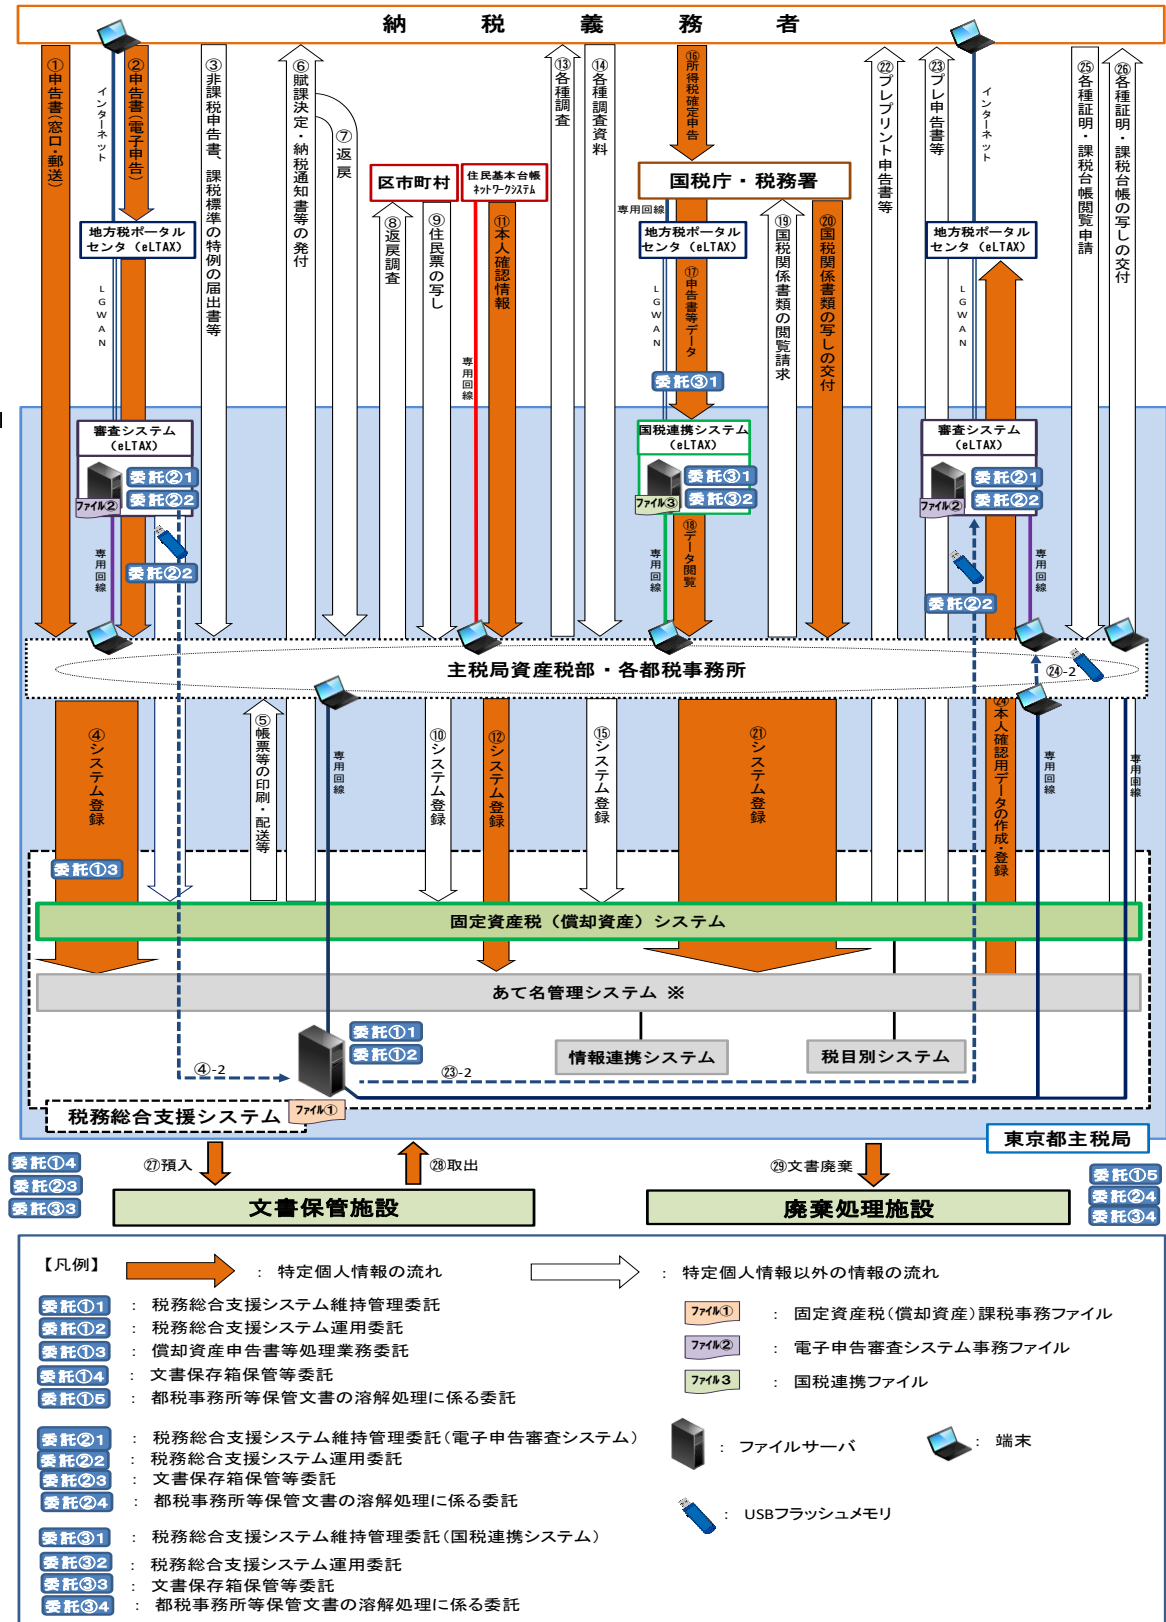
納　税　義　務　者

①申告書(窓口・郵送)
インターネット
②申告書(電子申告)
③非課税申告書、課税標準の特例の届出書等
⑥賦課決定・納税通知書等の発付
⑦返戻
⑬各種調査
⑭各種調査資料
⑯所得税確定申告
㉒プレプリント申告書等
㉓プレ申告書等
インターネット
㉕各種証明・課税台帳閲覧申請
㉖各種証明・課税台帳の写しの交付

地方税ポータルセンタ（eLTAX）
LGWAN
区市町村
住民基本台帳ネットワークシステム
⑧返戻調査
⑨住民票の写し
専用回線
⑪本人確認情報
国税庁・税務署
専用回線
地方税ポータルセンタ（eLTAX）
LGWAN
⑰申告書等データ
委託③1
⑲国税関係書類の閲覧請求
⑳国税関係書類の写しの交付
地方税ポータルセンタ（eLTAX）
LGWAN

審査システム（eLTAX）
委託②1
委託②2
ファイル②
専用回線
委託②2
国税連携システム（eLTAX）
委託③1
委託③2
ファイル③
専用回線
⑱データ閲覧
審査システム（eLTAX）
委託②1
委託②2
ファイル②
専用回線
委託②2

主税局資産税部・各都税事務所
㉔-2

④システム登録
⑤帳票等の印刷・配送等
専用回線
⑩システム登録
⑫システム登録
⑮システム登録
㉑システム登録
㉔本人確認用データの作成・登録
専用回線
専用回線
委託①3

固定資産税（償却資産）システム
あて名管理システム ※
委託①1
委託①2
情報連携システム
税目別システム
④-2
㉓-2
税務総合支援システム
ファイル①
東京都主税局

委託①4
委託②3
委託③3
㉗預入
㉘取出
㉙文書廃棄
委託①5
委託②4
委託③4
文書保管施設
廃棄処理施設

【凡例】
：特定個人情報の流れ
：特定個人情報以外の情報の流れ
委託①1　：税務総合支援システム維持管理委託
委託①2　：税務総合支援システム運用委託
委託①3　：償却資産申告書等処理業務委託
委託①4　：文書保存箱保管等委託
委託①5　：都税事務所等保管文書の溶解処理に係る委託
ファイル①　：固定資産税（償却資産）課税事務ファイル
ファイル②　：電子申告審査システム事務ファイル
ファイル3　：国税連携ファイル
委託②1　：税務総合支援システム維持管理委託（電子申告審査システム）
委託②2　：税務総合支援システム運用委託
委託②3　：文書保存箱保管等委託
委託②4　：都税事務所等保管文書の溶解処理に係る委託
：ファイルサーバ
：端末
：USBフラッシュメモリ
委託③1　：税務総合支援システム維持管理委託（国税連携システム）
委託③2　：税務総合支援システム運用委託
委託③3　：文書保存箱保管等委託
委託③4　：都税事務所等保管文書の溶解処理に係る委託